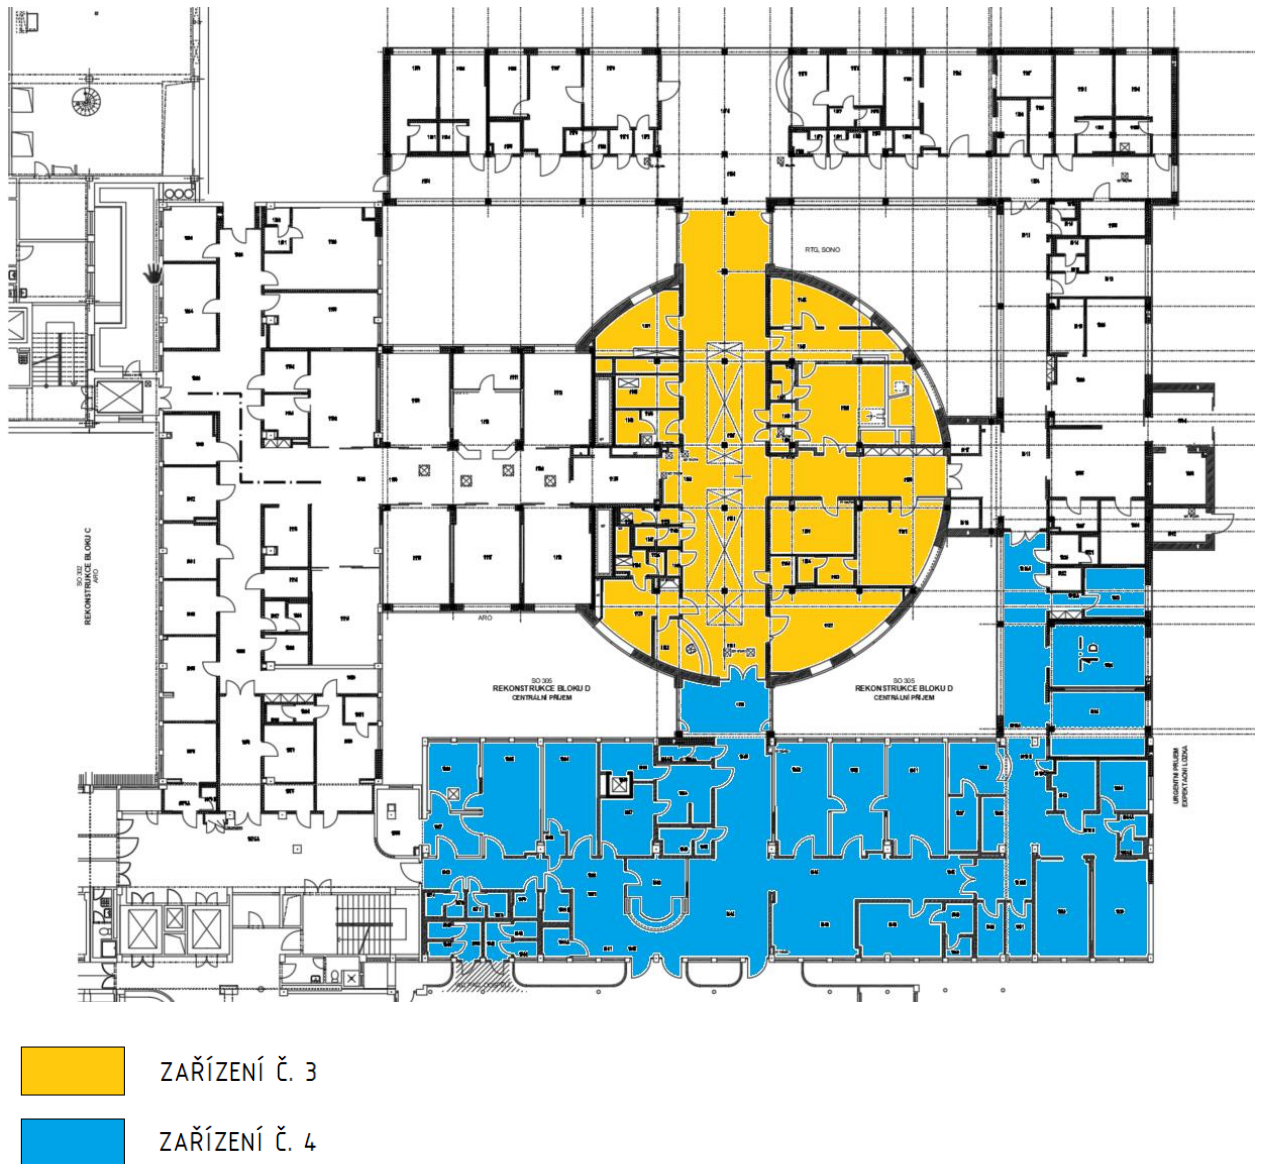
RTG, SONO

SO 302
REKONSTRUKCE BLOKU C
ARO

ARO

SO 305
REKONSTRUKCE BLOKU D
CENTRÁLNÍ PŘÍJEM

SO 305
REKONSTRUKCE BLOKU D
CENTRÁLNÍ PŘÍJEM

URGENTNÍ PŘÍJEM
EXPEKTAČNÍ LŮŽKA

ZAŘÍZENÍ Č. 3

ZAŘÍZENÍ Č. 4